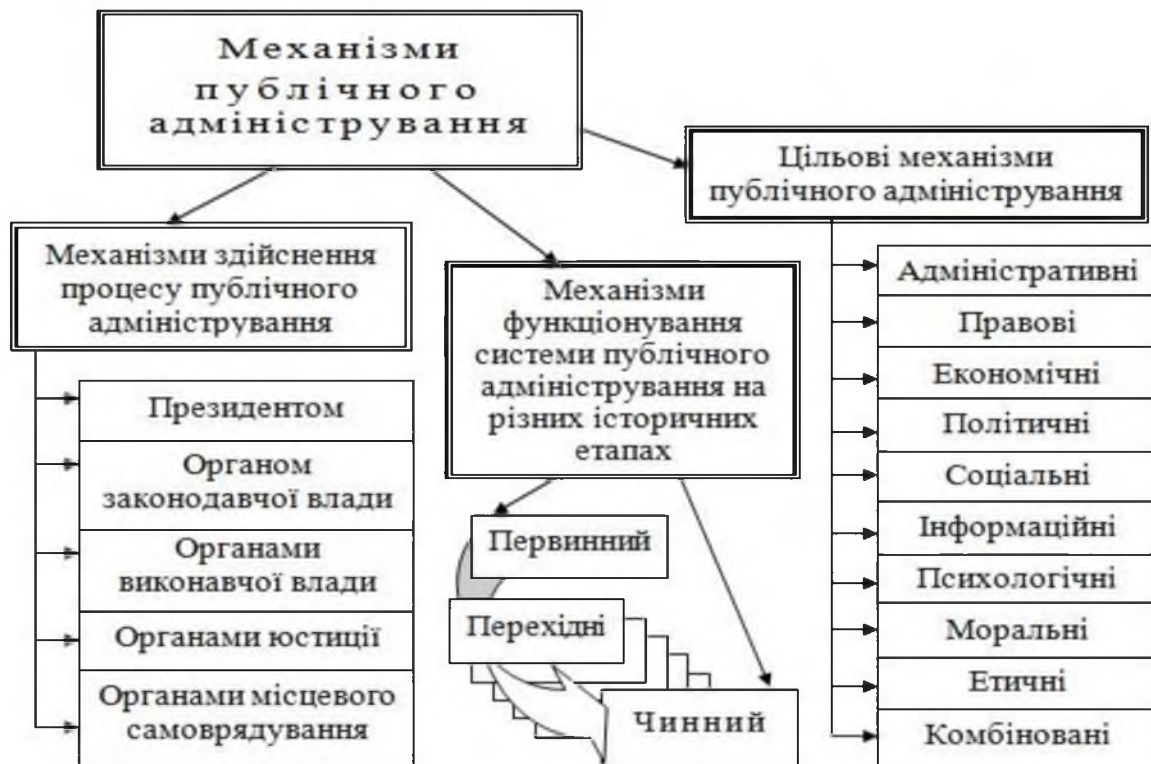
Механізми публічного адміністрування

Цільові механізми публічного адміністрування

Механізми здійснення процесу публічного адміністрування

Механізми функціонування системи публічного адміністрування на різних історичних етапах

Президентом

Органом законодавчої влади

Органами виконавчої влади

Органами юстиції

Органами місцевого самоврядування

Первинний

Перехідні

Чинний

Адміністративні

Правові

Економічні

Політичні

Соціальні

Інформаційні

Психологічні

Моральні

Етичні

Комбіновані